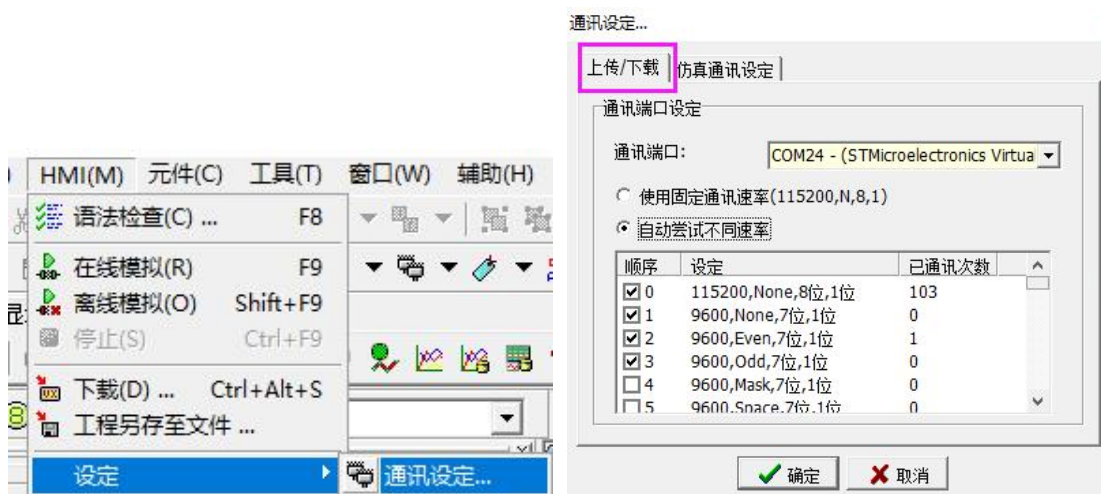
HMI(M) 元件(C) 工具(T) 窗口(W) 辅助(H)

语法检查(C) ... F8

在线模拟(R) F9

离线模拟(O) Shift+F9

停止(S) Ctrl+F9

下载(D) ... Ctrl+Alt+S

工程另存至文件 ...

设定

通讯设定...

通讯设定...

上传/下载 | 仿真通讯设定

通讯端口设定

通讯端口: COM24 - (STMicroelectronics Virtua

使用固定通讯速率(115200,N,8,1)

自动尝试不同速率

| 顺序 | 设定 | 已通讯次数 |
|---|---|---|
| ☑0 | 115200,None,8位,1位 | 103 |
| ☑1 | 9600,None,7位,1位 | 0 |
| ☑2 | 9600,Even,7位,1位 | 1 |
| ☑3 | 9600,Odd,7位,1位 | 0 |
| ☐4 | 9600,Mask,7位,1位 | 0 |
| ☐5 | 9600,Space,7位,1位 | 0 |

确定 取消